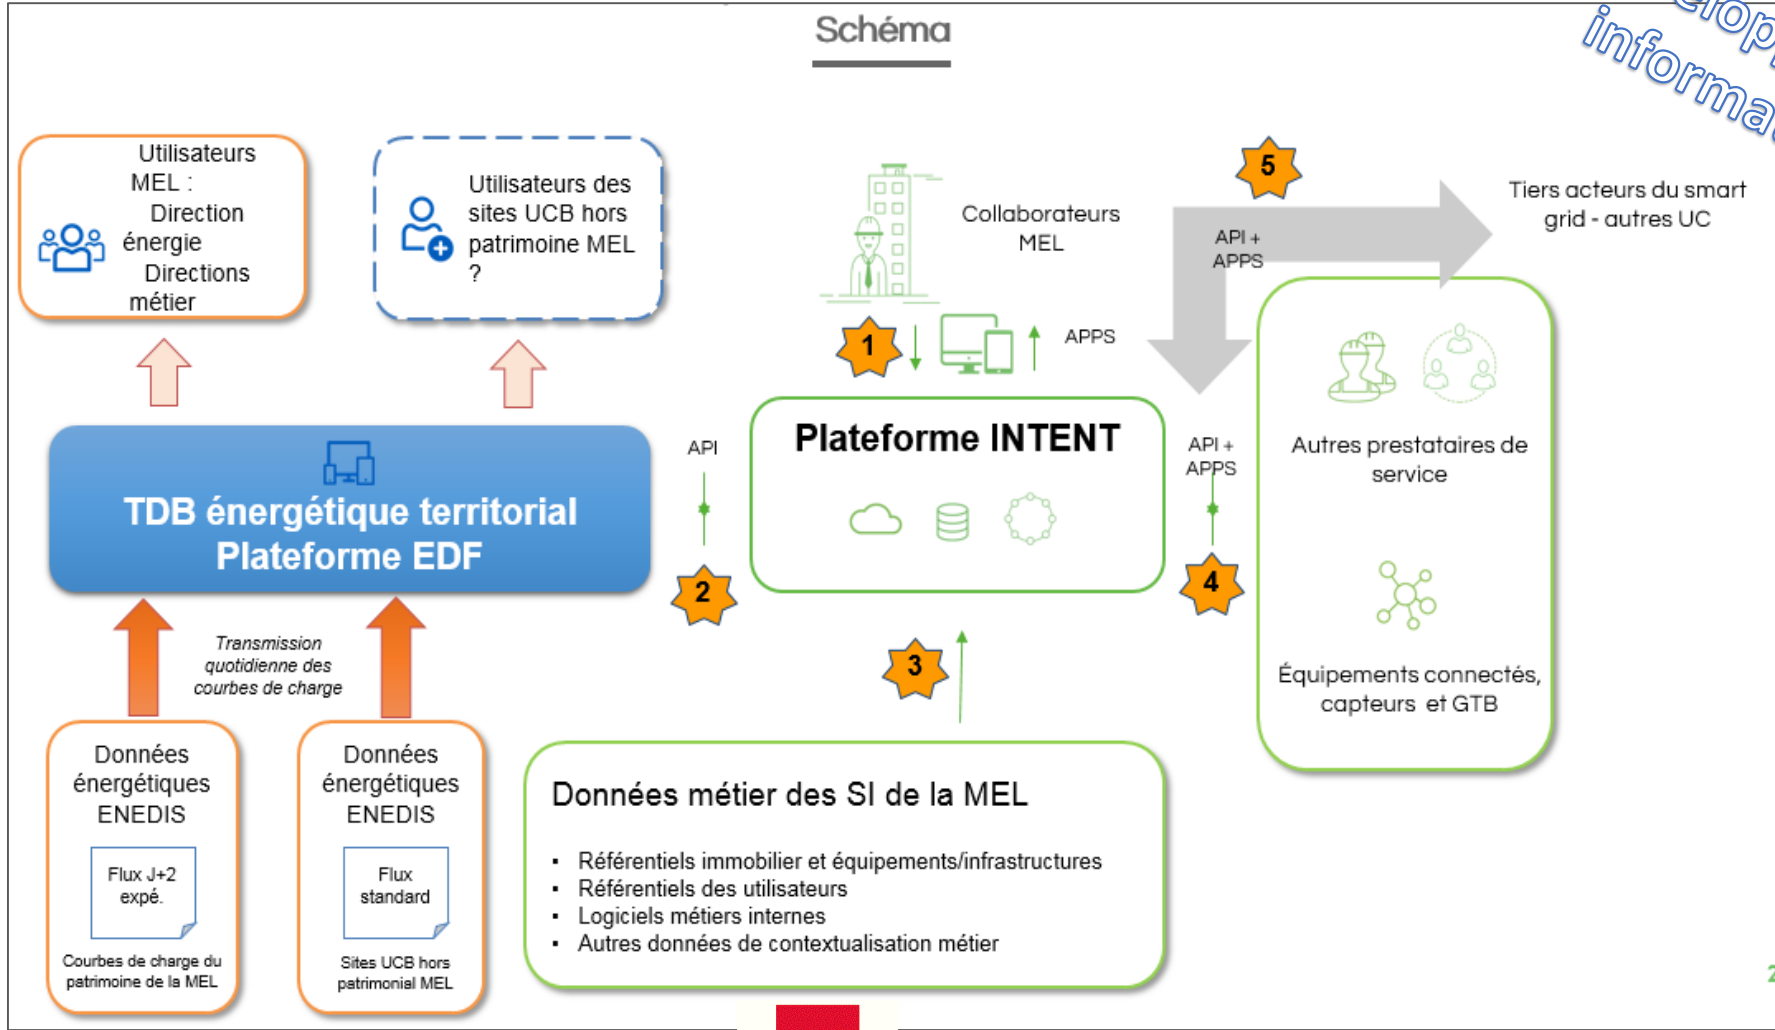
Schéma

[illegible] informa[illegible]

Utilisateurs MEL : Direction énergie Directions métier

Utilisateurs des sites UCB hors patrimoine MEL ?

Collaborateurs MEL

5

API + APPS

Tiers acteurs du smart grid - autres UC

1

APPS

API

Plateforme INTENT

API + APPS

Autres prestataires de service

TDB énergétique territorial Plateforme EDF

2

4

Transmission quotidienne des courbes de charge

3

Équipements connectés, capteurs et GTB

Données énergétiques ENEDIS

Flux J+2 expé.

Courbes de charge du patrimoine de la MEL

Données énergétiques ENEDIS

Flux standard

Sites UCB hors patrimonial MEL

Données métier des SI de la MEL

- Référentiels immobilier et équipements/infrastructures
- Référentiels des utilisateurs
- Logiciels métiers internes
- Autres données de contextualisation métier